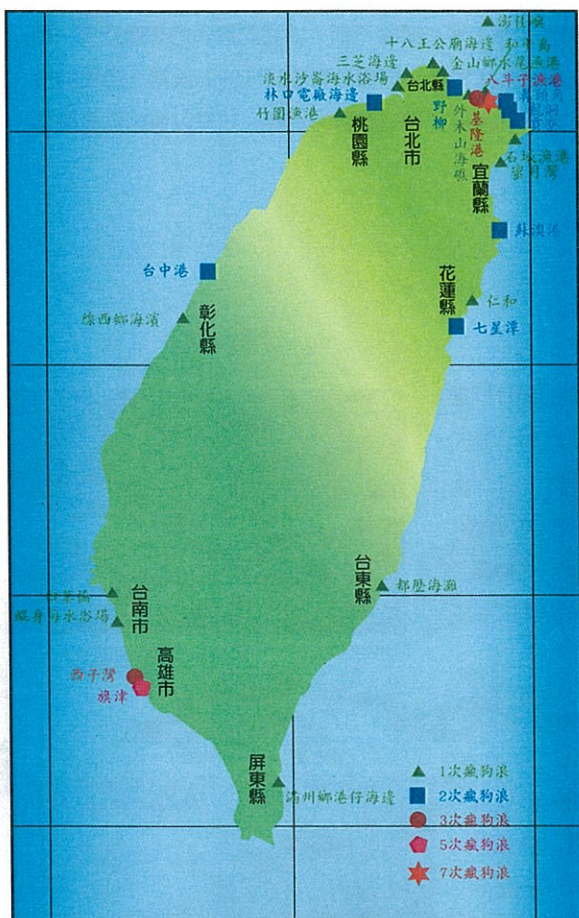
澎佳嶼
十八王公廟海邊 和平島
三芝海邊
金山鄉水尾漁港
淡水沙崙海水浴場
台北縣
八斗子漁港
林口電廠海邊
野柳
基隆港
竹圍漁港
桃園縣
台北市
外木山海邊
石城漁港
蜜月灣
宜蘭縣
蘇澳港
台中港
花蓮縣
仁和
彰化縣
線西鄉海濱
七星潭
台東縣
都歷海灘
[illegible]
鯤身海水浴場
台南市
高雄市
西子灣
旗津
屏東縣
滿州鄉港仔海邊
1次瘋狗浪
2次瘋狗浪
3次瘋狗浪
5次瘋狗浪
7次瘋狗浪